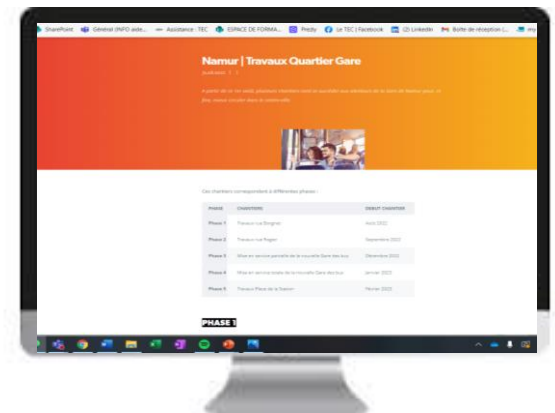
SharePoint Général (INFO aide... Assistance - TEC ESPACE DE FORMA... Fredy Le TEC | Facebook (2) LinkedIn Boîte de réception (... my

Namur | Travaux Quartier Gare

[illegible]

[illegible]

Ces chantiers correspondent à différentes phases :

| PHASE | CHANTIERS | DEBUT CHANTIER |
|---|---|---|
| Phase 1 | Travaux rue Borgnet | Août 2022 |
| Phase 2 | Travaux rue Rogier | Septembre 2022 |
| Phase 3 | Mise en service partielle de la nouvelle Gare des bus | Décembre 2022 |
| Phase 4 | Mise en service totale de la nouvelle Gare des bus | Janvier 2023 |
| Phase 5 | Travaux Place de la Station | Février 2023 |

PHASE 1